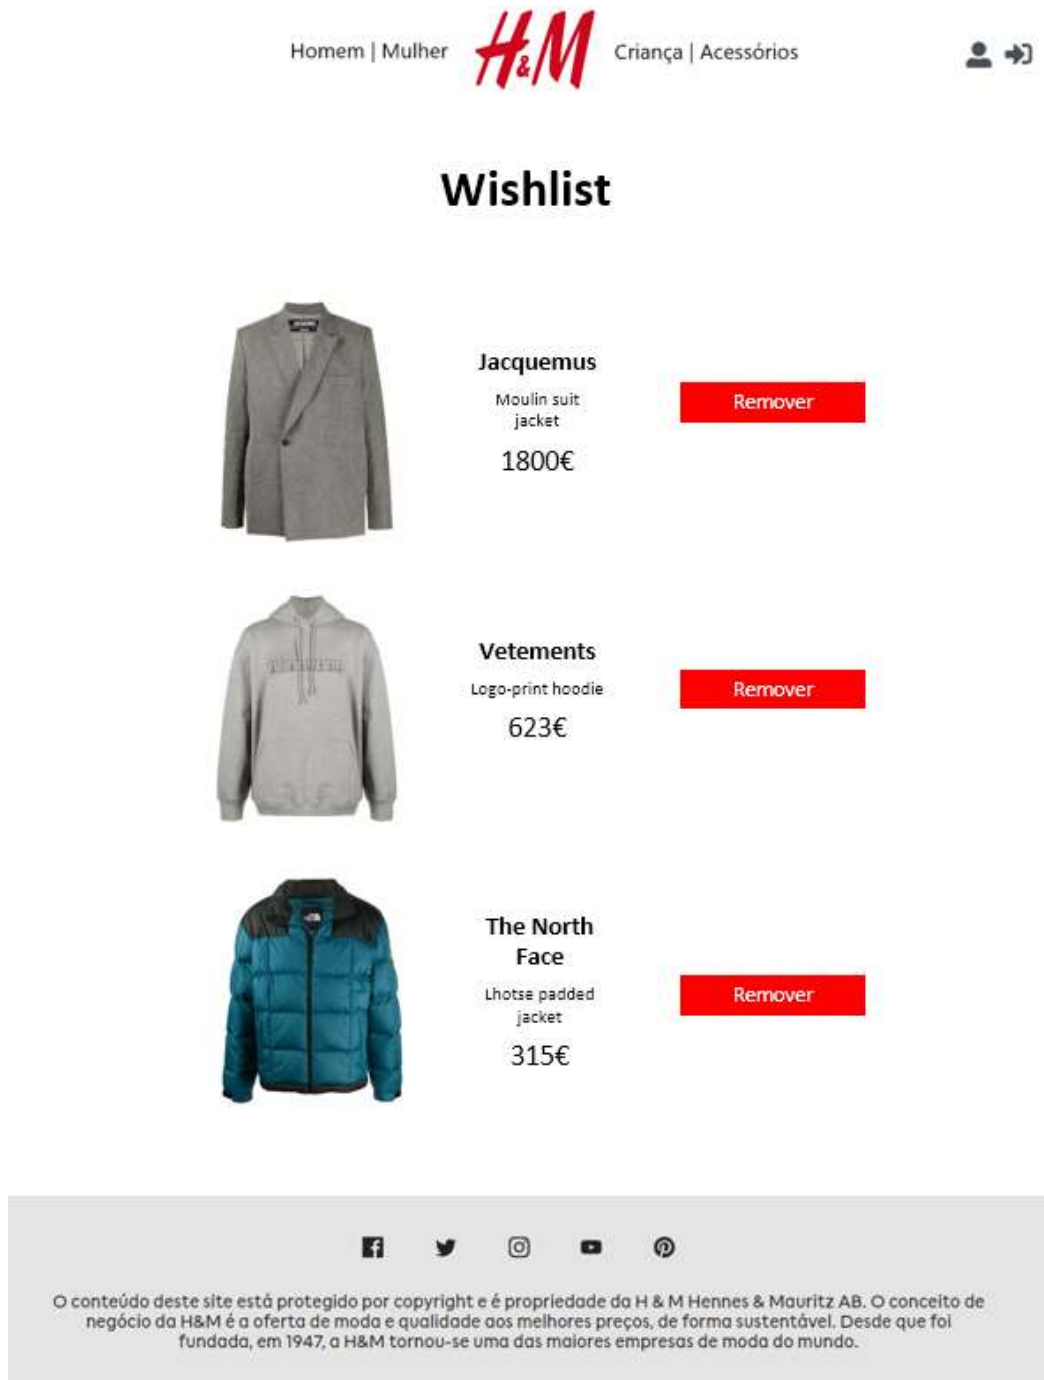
Homem | Mulher H&M Criança | Acessórios

Wishlist

Jacquemus
Moulin suit jacket
1800€

Remover

Vetements
Logo-print hoodie
623€

Remover

The North Face
Lhotse padded jacket
315€

Remover

O conteúdo deste site está protegido por copyright e é propriedade da H & M Hennes & Mauritz AB. O conceito de negócio da H&M é a oferta de moda e qualidade aos melhores preços, de forma sustentável. Desde que foi fundada, em 1947, a H&M tornou-se uma das maiores empresas de moda do mundo.